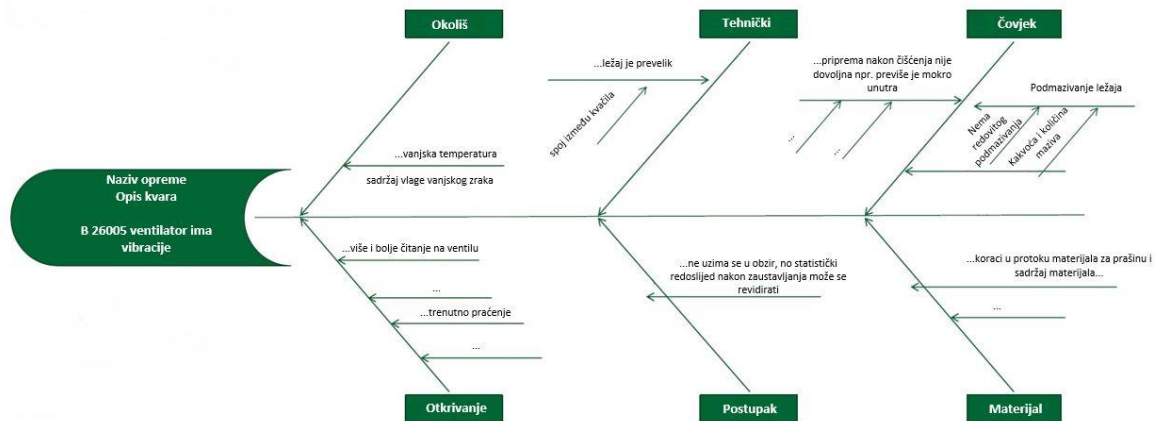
Okoliš

Tehnički

Čovjek

...ležaj je prevelik

spoj između kvačila

...priprema nakon čišćenja nije dovoljna npr. previše je mokro unutra

Podmazivanje ležaja

Nema redovitog podmazivanja

Kakvoća i količina maziva

...

...

...vanjska temperatura

sadržaj vlage vanjskog zraka

Naziv opreme
Opis kvara

B 26005 ventilator ima vibracije

...više i bolje čitanje na ventilu

...

...trenutno praćenje

...

...ne uzima se u obzir, no statistički redoslijed nakon zaustavljanja može se revidirati

...koraci u protoku materijala za prašinu i sadržaj materijala...

...

Otkrivanje

Postupak

Materijal